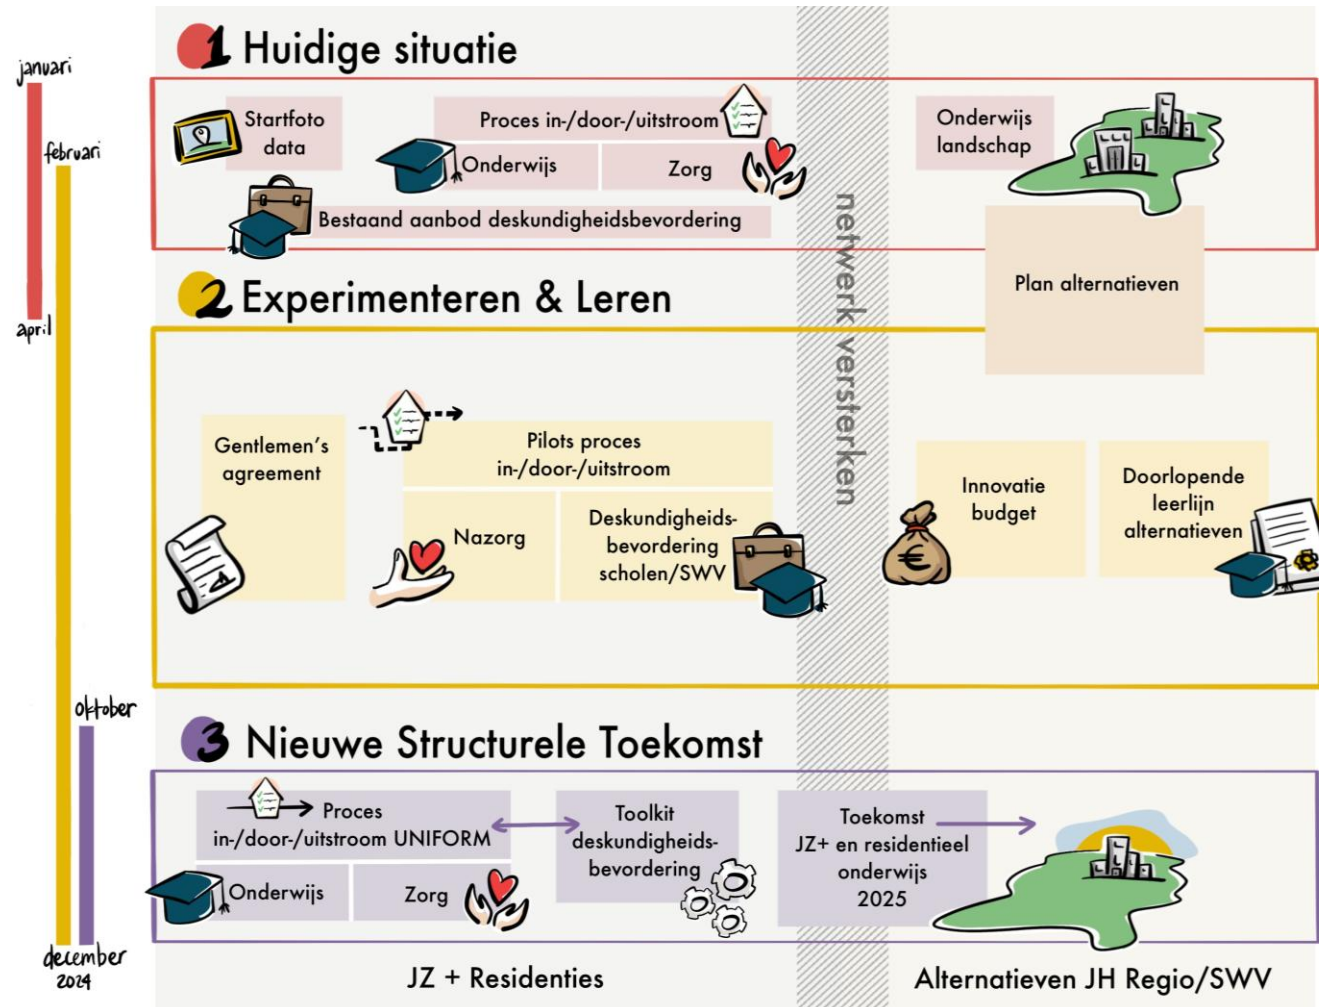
januari
februari
april
oktober
december 2024

1 Huidige situatie

Startfoto data

Proces in-/door-/uitstroom

Onderwijs

Zorg

Bestaand aanbod deskundigheidsbevordering

Onderwijs landschap

Plan alternatieven

netwerk versterken

2 Experimenteren & Leren

Gentlemen's agreement

Pilots proces in-/door-/uitstroom

Nazorg

Deskundigheidsbevordering scholen/SWV

Innovatie budget

Doorlopende leerlijn alternatieven

3 Nieuwe Structurele Toekomst

Proces in-/door-/uitstroom UNIFORM

Onderwijs

Zorg

Toolkit deskundigheidsbevordering

Toekomst JZ+ en residentieel onderwijs 2025

JZ + Residenties

Alternatieven JH Regio/SWV